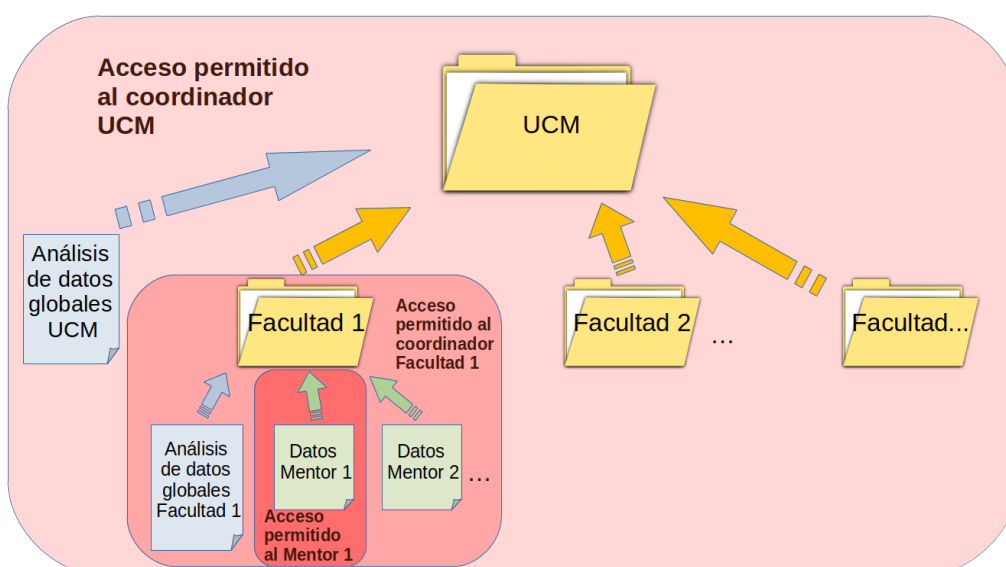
Acceso permitido al coordinador UCM

UCM

Análisis de datos globales UCM

Facultad 1

Acceso permitido al coordinador Facultad 1

Facultad 2

...

Facultad...

Análisis de datos globales Facultad 1

Datos Mentor 1

Datos Mentor 2

...

Acceso permitido al Mentor 1